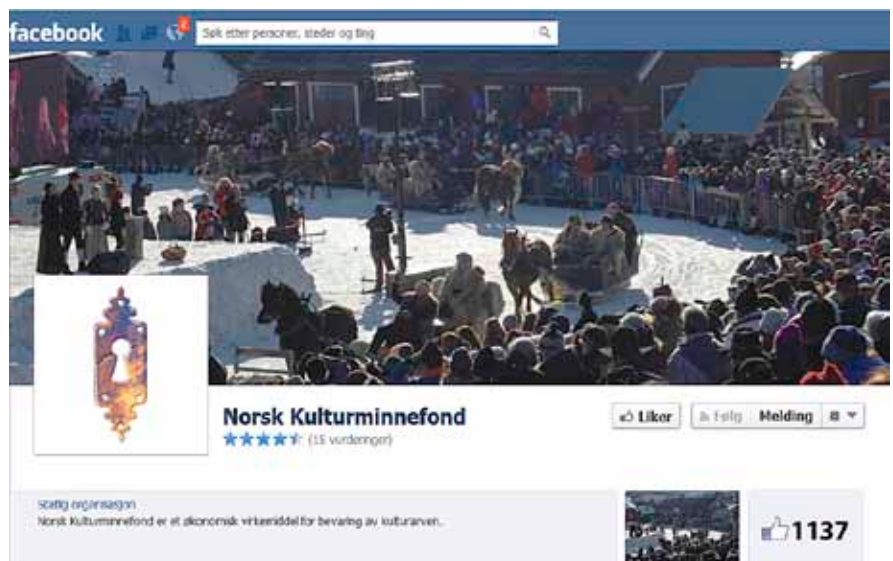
facebook

Søk etter personer, steder og ting

Norsk Kulturminnefond

(15 vurderinger)

Liker

Følg

Melding

Statlig organisasjon

Norsk Kulturminnefond er et økonomisk virkemiddel for bevaring av kulturarven.

1137